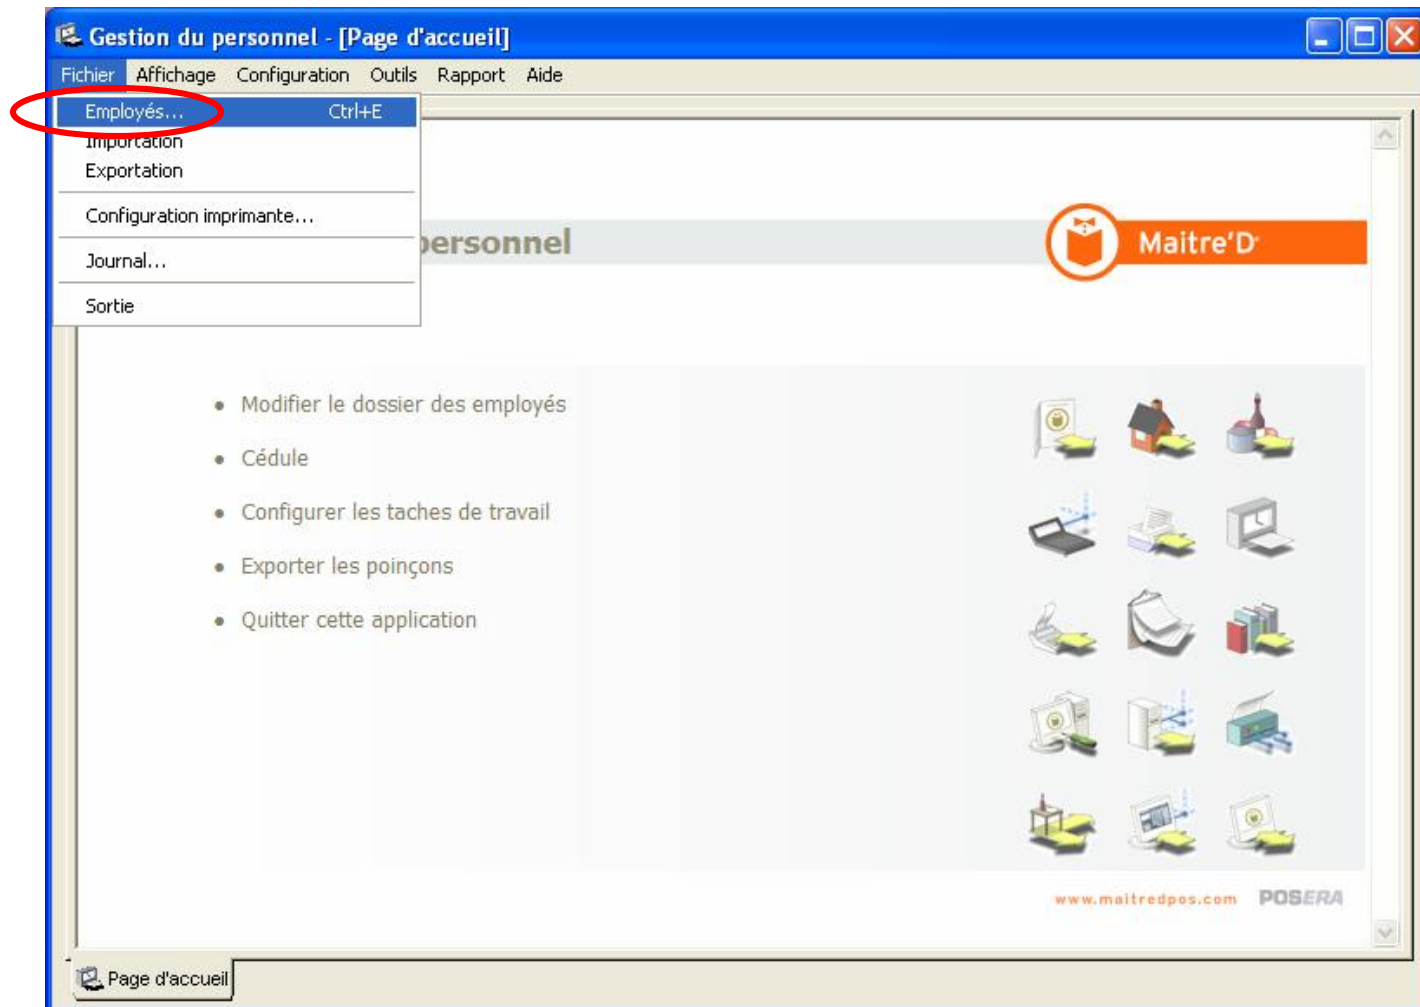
Gestion du personnel - [Page d'accueil]

Fichier Affichage Configuration Outils Rapport Aide

Employés... Ctrl+E
Importation
Exportation
Configuration imprimante...
Journal...
Sortie

personnel

Maitre'D

• Modifier le dossier des employés
• Cédule
• Configurer les taches de travail
• Exporter les poinçons
• Quitter cette application

www.maitredpos.com POSERA

Page d'accueil